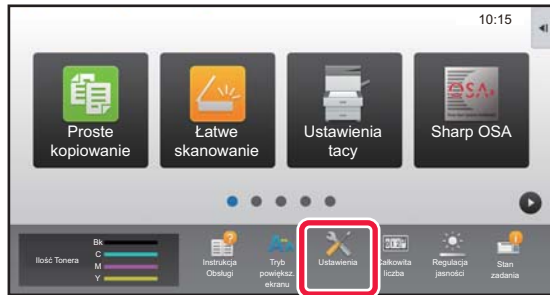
10:15

Proste kopiowanie

Łatwe skanowanie

Ustawienia tacy

OSA

Sharp OSA

Ilość Tonera

Bk
C
M
Y

Instrukcja Obsługi

Tryb powieksz. ekranu

Ustawienia

Całkowita liczba

Regulacja jasności

Stan zadania